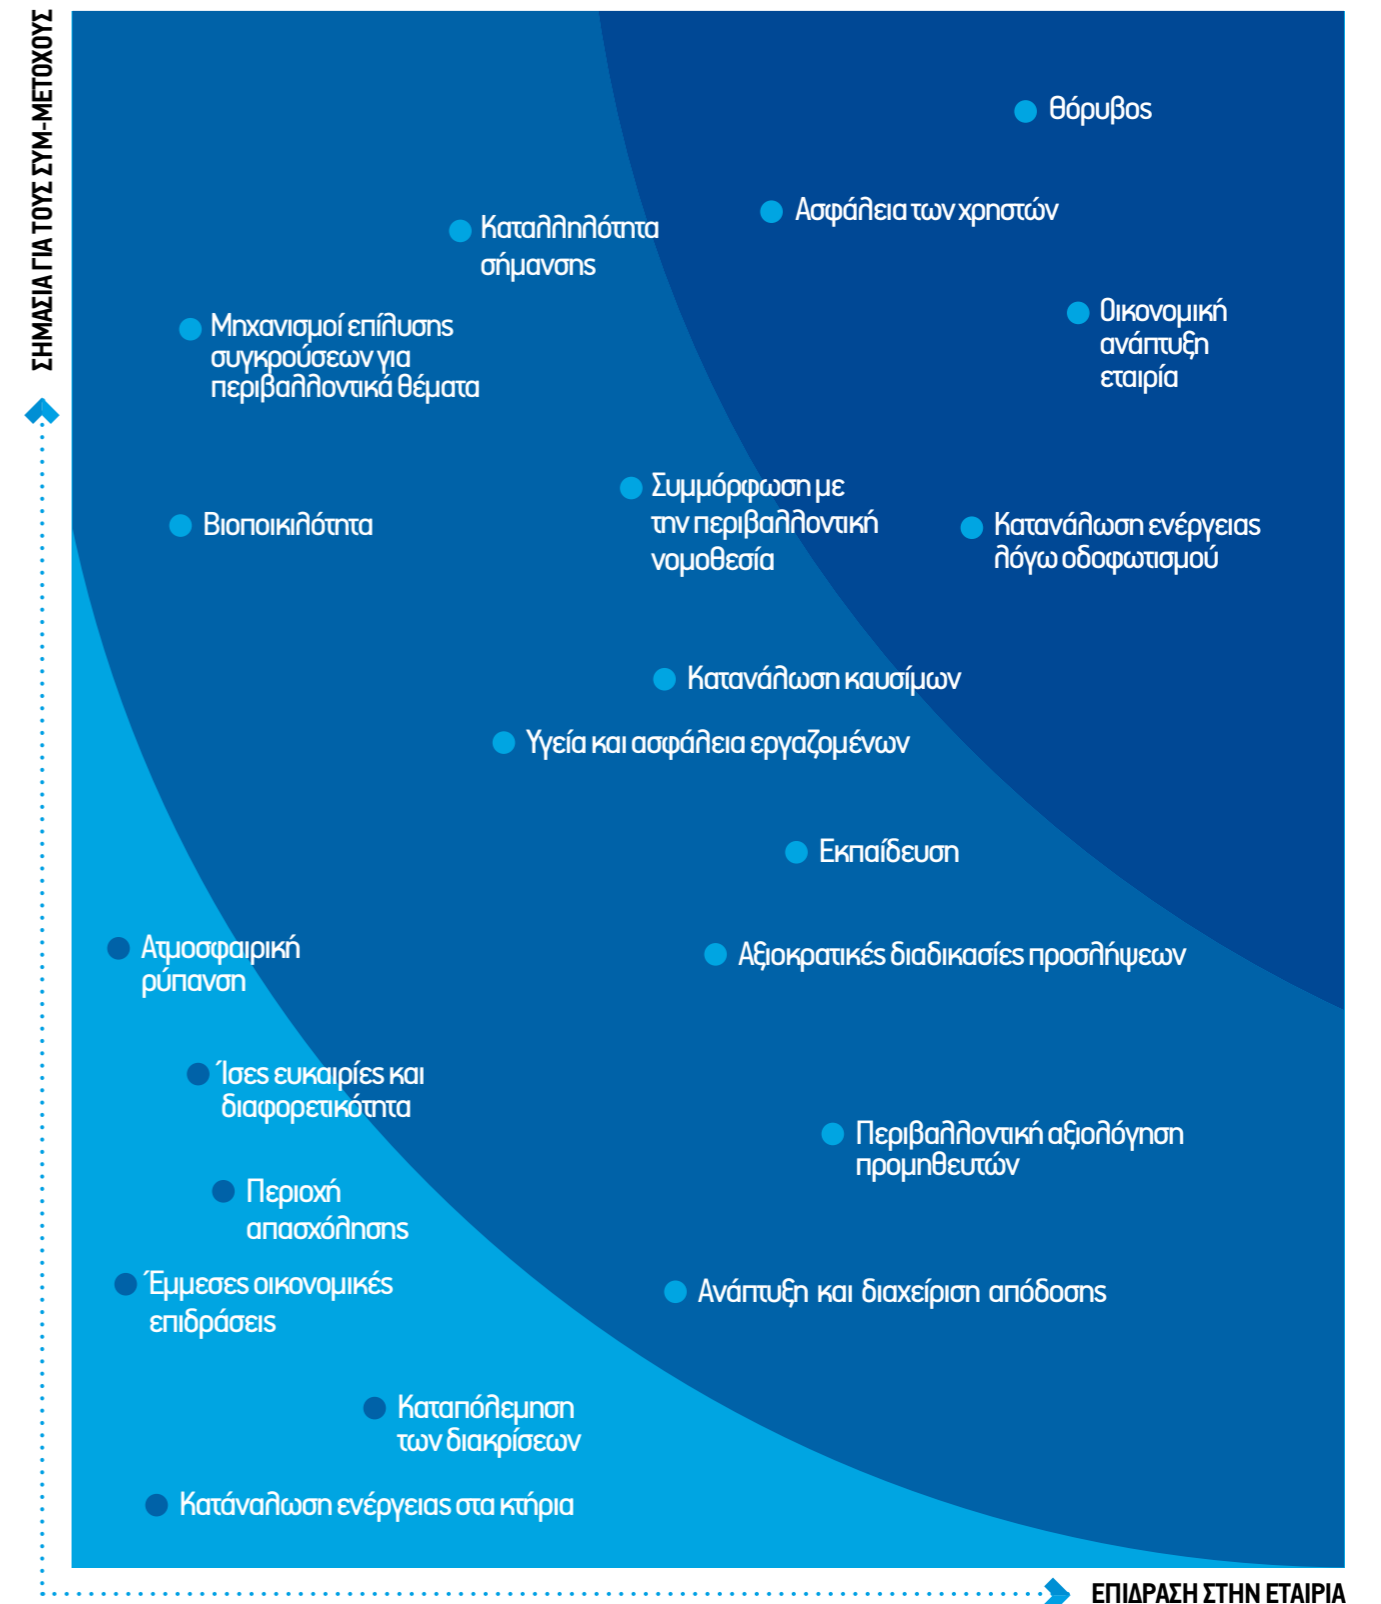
ΣΗΜΑΣΙΑ ΓΙΑ ΤΟΥΣ ΣΥΜ-ΜΕΤΟΧΟΥΣ

Θόρυβος

Ασφάλεια των χρηστών

Καταλληλότητα σήμανσης

Οικονομική ανάπτυξη εταιρία

Μηχανισμοί επίλυσης συγκρούσεων για περιβαλλοντικά θέματα

Βιοποικιλότητα

Συμμόρφωση με την περιβαλλοντική νομοθεσία

Κατανάλωση ενέργειας λόγω οδοφωτισμού

Κατανάλωση καυσίμων

Υγεία και ασφάλεια εργαζομένων

Εκπαίδευση

Ατμοσφαιρική ρύπανση

Αξιοκρατικές διαδικασίες προσλήψεων

Ίσες ευκαιρίες και διαφορετικότητα

Περιβαλλοντική αξιολόγηση προμηθευτών

Περιοχή απασχόλησης

Έμμεσες οικονομικές επιδράσεις

Ανάπτυξη και διαχείριση απόδοσης

Καταπόλεμηση των διακρίσεων

Κατάναλωση ενέργειας στα κτήρια

ΕΠΙΔΡΑΣΗ ΣΤΗΝ ΕΤΑΙΡΙΑ